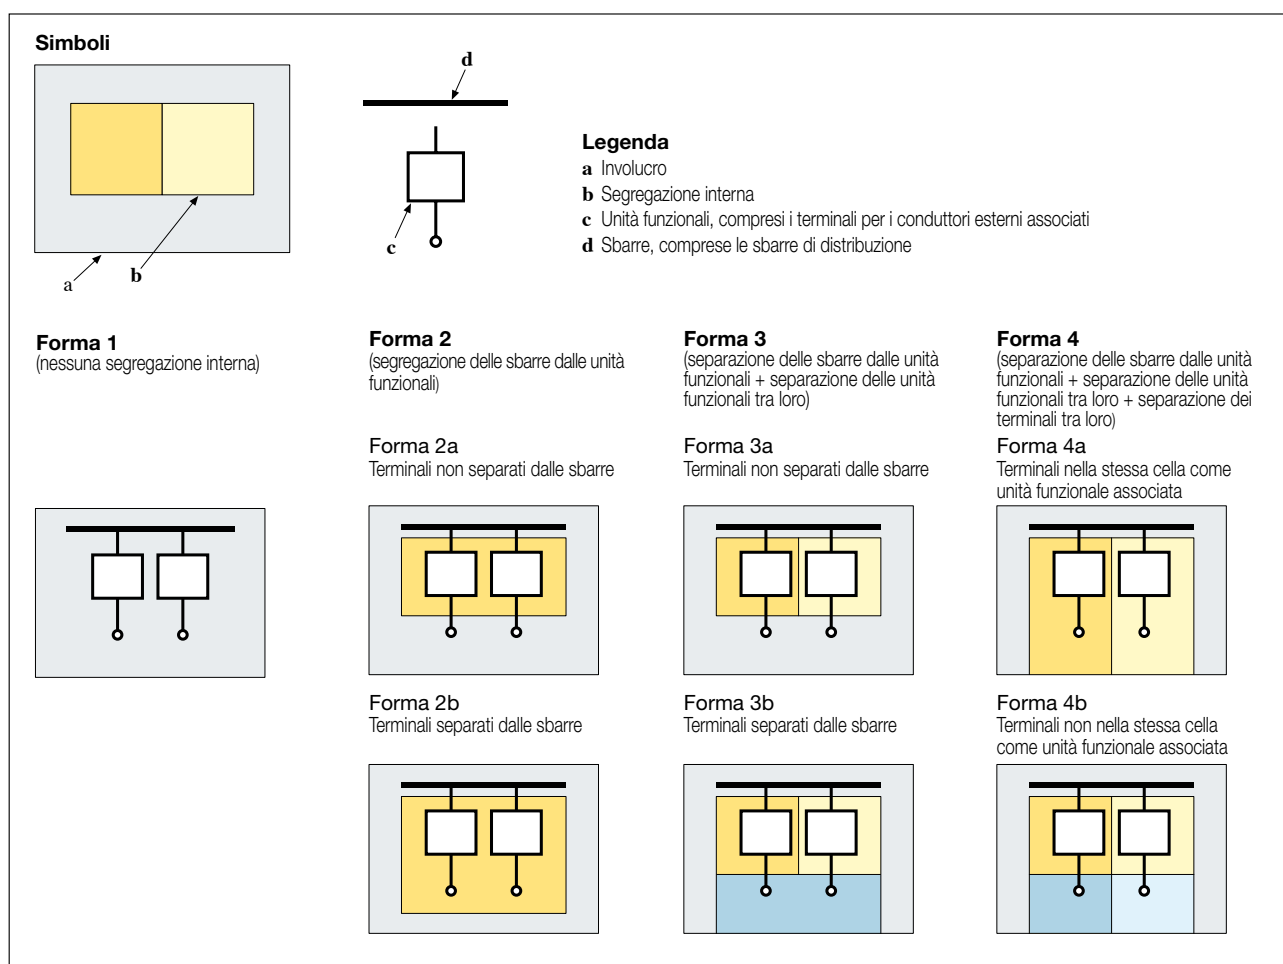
Simboli

a

b

d

c

Legenda
a Involucro
b Segregazione interna
c Unità funzionali, compresi i terminali per i conduttori esterni associati
d Sbarre, comprese le sbarre di distribuzione

Forma 1
(nessuna segregazione interna)

Forma 2
(segregazione delle sbarre dalle unità funzionali)

Forma 3
(separazione delle sbarre dalle unità funzionali + separazione delle unità funzionali tra loro)

Forma 4
(separazione delle sbarre dalle unità funzionali + separazione delle unità funzionali tra loro + separazione dei terminali tra loro)

Forma 2a
Terminali non separati dalle sbarre

Forma 3a
Terminali non separati dalle sbarre

Forma 4a
Terminali nella stessa cella come unità funzionale associata

Forma 2b
Terminali separati dalle sbarre

Forma 3b
Terminali separati dalle sbarre

Forma 4b
Terminali non nella stessa cella come unità funzionale associata